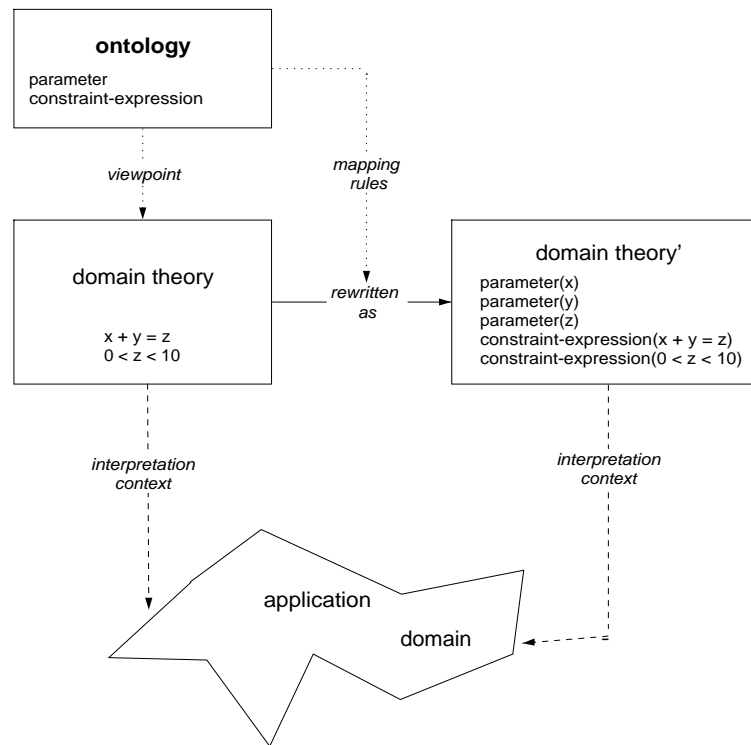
ontology
parameter
constraint-expression

mapping rules

viewpoint

domain theory
$x + y = z$
$0 < z < 10$

rewritten as

domain theory'
parameter(x)
parameter(y)
parameter(z)
constraint-expression($x + y = z$)
constraint-expression($0 < z < 10$)

interpretation context

interpretation context

application
domain